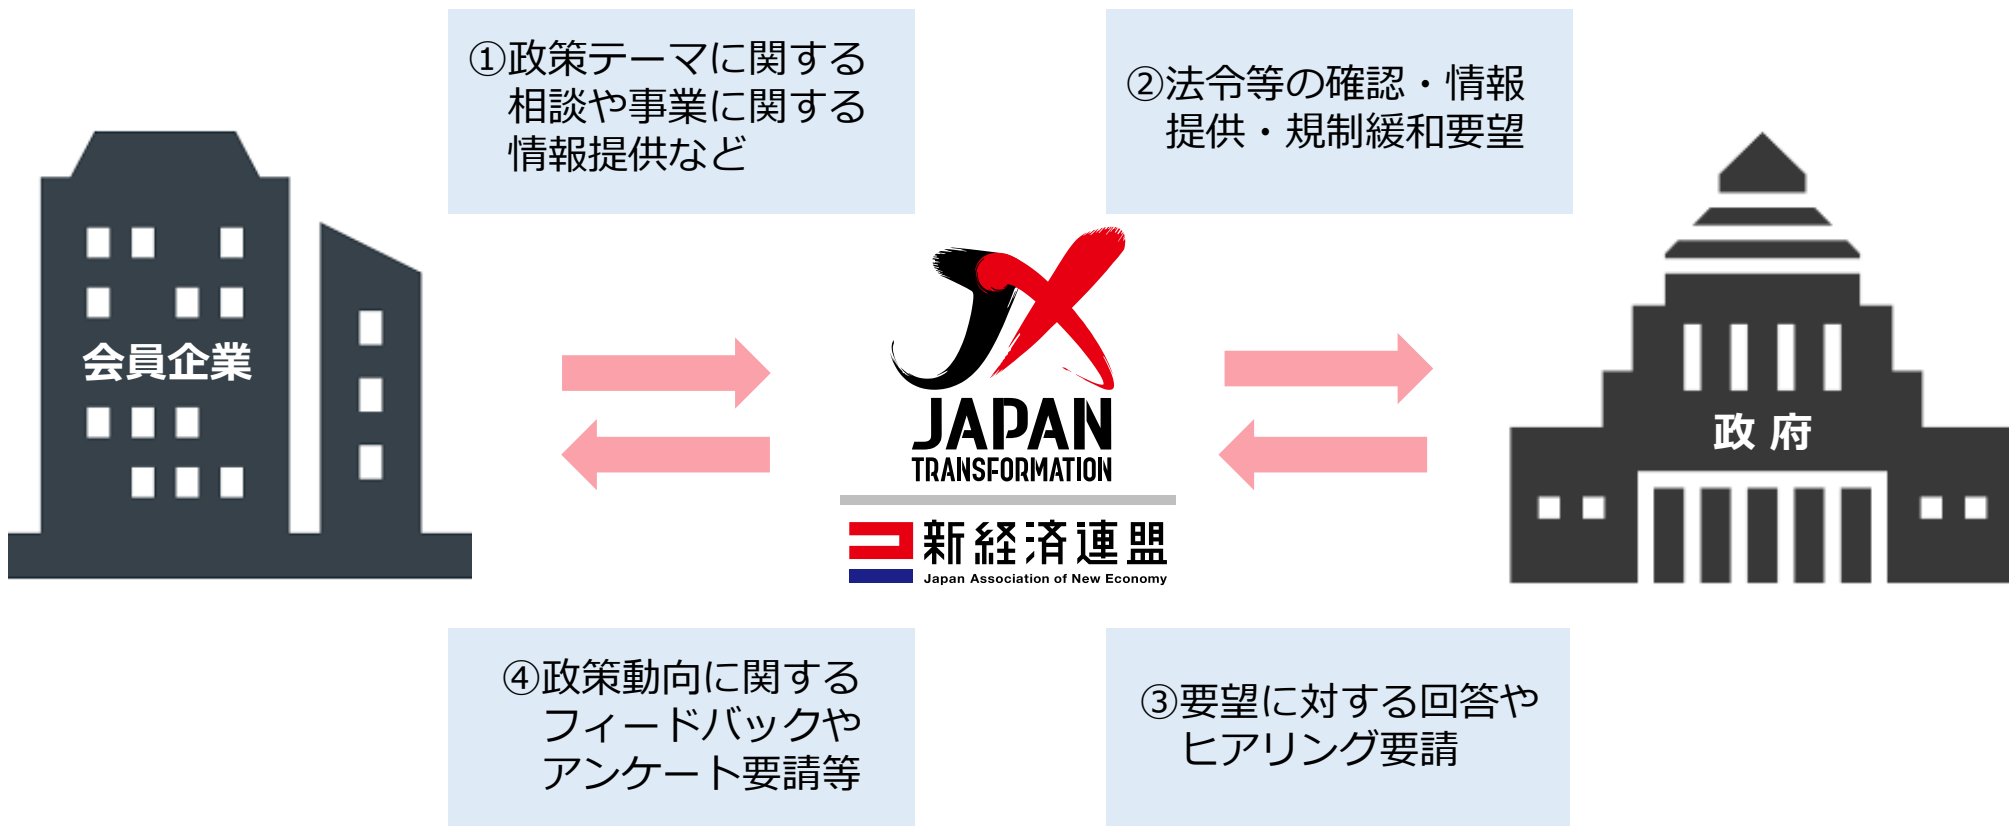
①政策テーマに関する相談や事業に関する情報提供など

②法令等の確認・情報提供・規制緩和要望

会員企業

JX
JAPAN
TRANSFORMATION
新経済連盟
Japan Association of New Economy

政府

④政策動向に関するフィードバックやアンケート要請等

③要望に対する回答やヒアリング要請